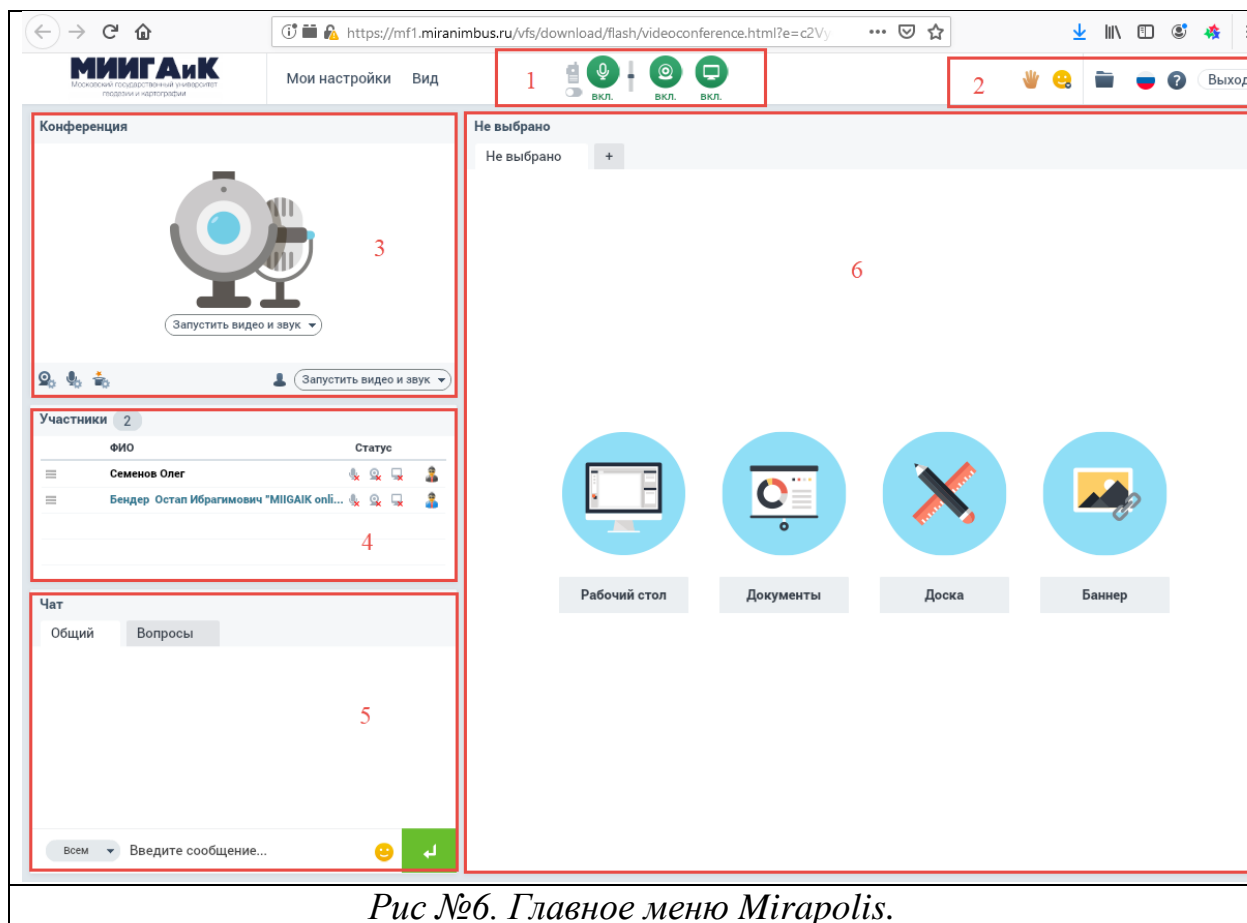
https://mf1.miranimbus.ru/vfs/download/flash/videoconference.html?e=c2Vy

МИИГАиК
Московский государственный университет геодезии и картографии

Мои настройки Вид

1 ВКЛ. ВКЛ. ВКЛ.

2 Выход

Конференция

3

Запустить видео и звук

Запустить видео и звук

Участники 2

| | ФИО | Статус |
|---|---|---|
| ≡ | Семенов Олег | |
| ≡ | Бендер Остап Ибрагимович "MIIGAIK onli... | |

4

Чат

Общий Вопросы

5

Всем Введите сообщение...

Не выбрано

Не выбрано +

6

Рабочий стол

Документы

Доска

Баннер

Рис №6. Главное меню Mirapolis.